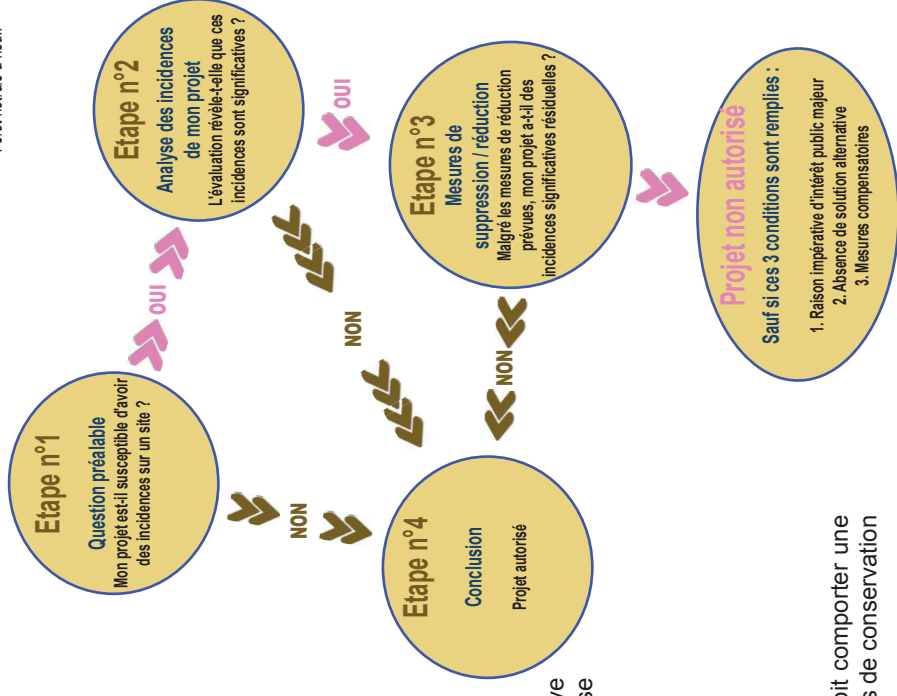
Etape n°1
Question préalable
Mon projet est-il susceptible d'avoir des incidences sur un site ?

OUI

Etape n°2
Analyse des incidences de mon projet
L'évaluation révèle-t-elle que ces incidences sont significatives ?

OUI

Etape n°3
Mesures de suppression / réduction
Malgré les mesures de réduction prévues, mon projet a-t-il des incidences significatives résiduelles ?

Projet non autorisé
Sauf si ces 3 conditions sont remplies :
1. Raison impérative d'intérêt public majeur
2. Absence de solution alternative
3. Mesures compensatoires

NON

NON

NON

Etape n°4
Conclusion
Projet autorisé

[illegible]oit comporter une
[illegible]s de conservation

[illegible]ve
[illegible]se